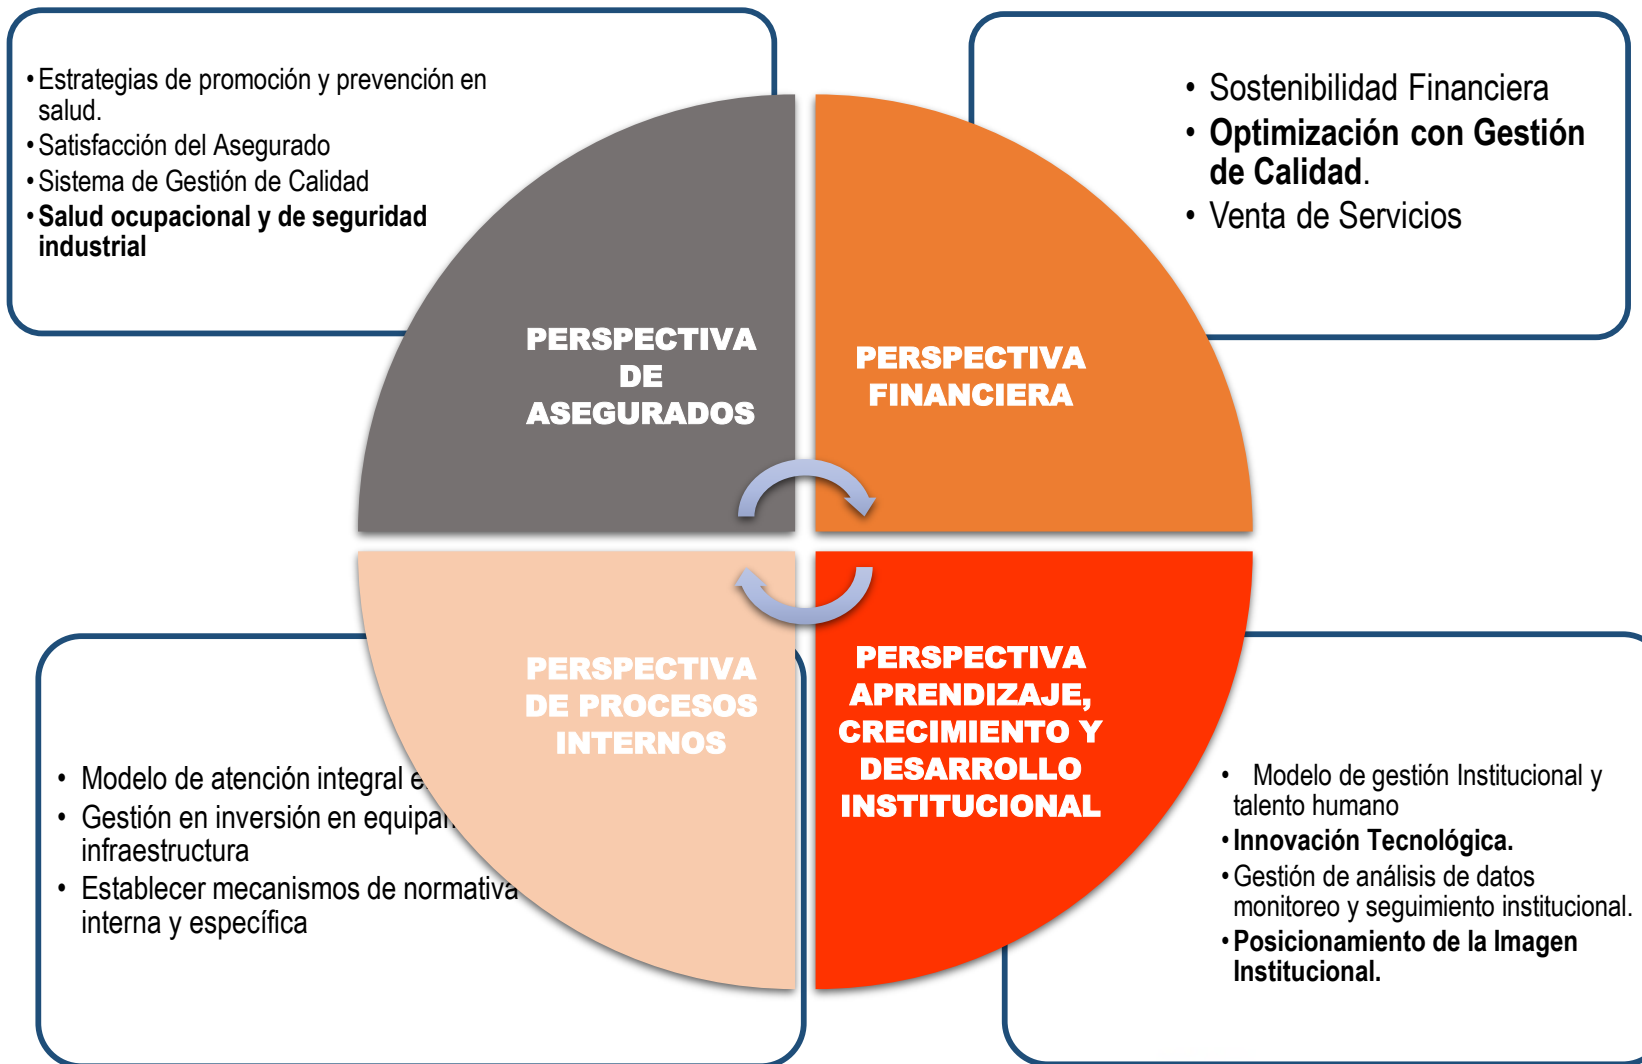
• Estrategias de promoción y prevención en salud.
• Satisfacción del Asegurado
• Sistema de Gestión de Calidad
• **Salud ocupacional y de seguridad industrial**

• Sostenibilidad Financiera
• **Optimización con Gestión de Calidad.**
• Venta de Servicios

PERSPECTIVA DE ASEGURADOS

PERSPECTIVA FINANCIERA

PERSPECTIVA DE PROCESOS INTERNOS

PERSPECTIVA APRENDIZAJE, CRECIMIENTO Y DESARROLLO INSTITUCIONAL

• Modelo de atención integral e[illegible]
• Gestión en inversión en equipa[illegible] infraestructura
• Establecer mecanismos de normativa interna y específica

• Modelo de gestión Institucional y talento humano
• **Innovación Tecnológica.**
• Gestión de análisis de datos monitoreo y seguimiento institucional.
• **Posicionamiento de la Imagen Institucional.**